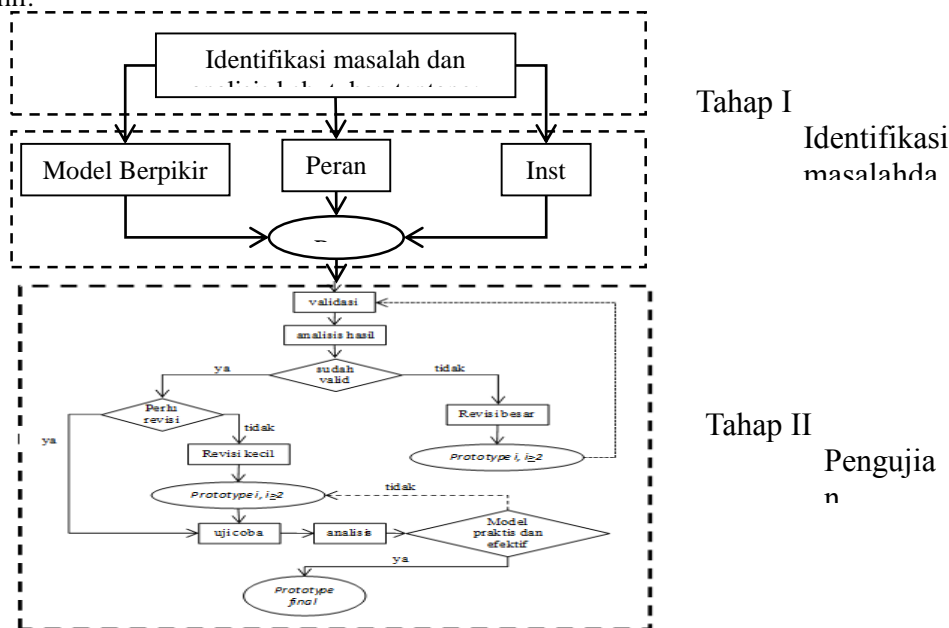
Identifikasi masalah dan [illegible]

Model Berpikir

Peran

Inst

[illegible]

Tahap I

Identifikasi masalahda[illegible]

validasi

analisis hasil

ya

sudah valid

tidak

Perlu revisi

ya

tidak

Revisi besar

Revisi kecil

Prototype i, i≥2

Prototype i, i≥2

tidak

uji coba

analisis

Model praktis dan efektif

ya

Prototype final

Tahap II

Pengujian